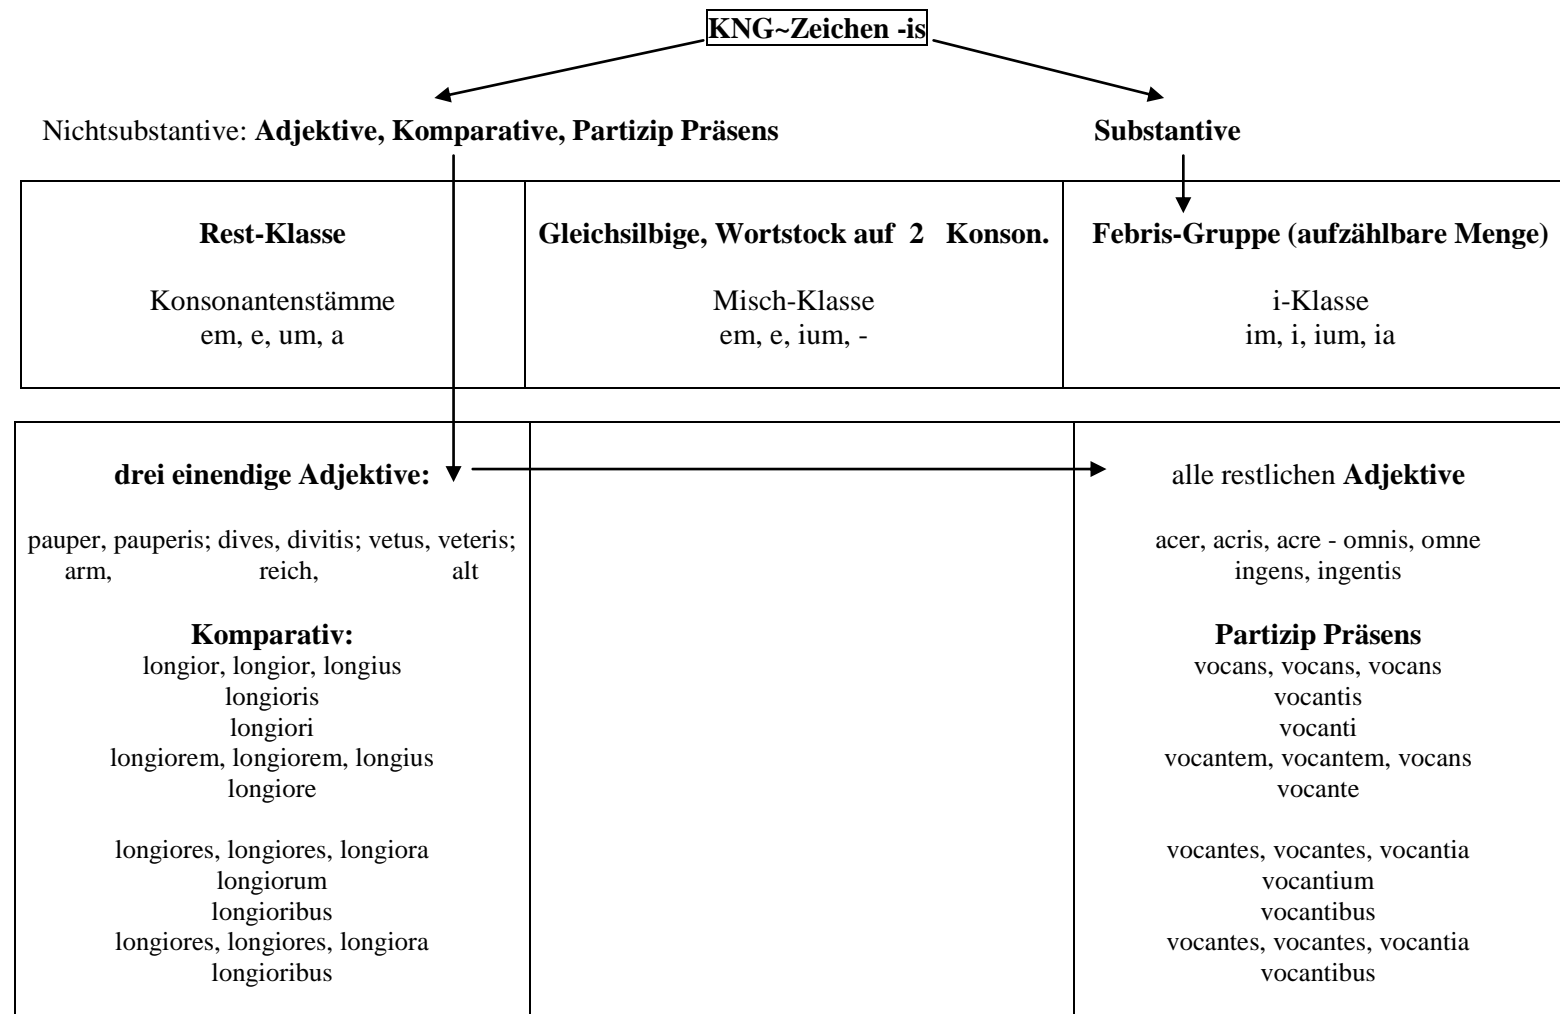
KNG~Zeichen -is

Nichtsubstantive: **Adjektive, Komparative, Partizip Präsens**

**Substantive**

| **Rest-Klasse**<br><br>Konsonantenstämme<br>em, e, um, a | **Gleichsilbige, Wortstock auf 2 Konson.**<br><br>Misch-Klasse<br>em, e, ium, - | **Febris-Gruppe (aufzählbare Menge)**<br><br>i-Klasse<br>im, i, ium, ia |
|---|---|---|

| **drei einendige Adjektive:**<br><br>pauper, pauperis; dives, divitis; vetus, veteris;<br>arm, reich, alt<br><br>**Komparativ:**<br>longior, longior, longius<br>longioris<br>longiori<br>longiorem, longiorem, longius<br>longiore<br><br>longiores, longiores, longiora<br>longiorum<br>longioribus<br>longiores, longiores, longiora<br>longioribus | | alle restlichen **Adjektive**<br><br>acer, acris, acre - omnis, omne<br>ingens, ingentis<br><br>**Partizip Präsens**<br>vocans, vocans, vocans<br>vocantis<br>vocanti<br>vocantem, vocantem, vocans<br>vocante<br><br>vocantes, vocantes, vocantia<br>vocantium<br>vocantibus<br>vocantes, vocantes, vocantia<br>vocantibus |
|---|---|---|